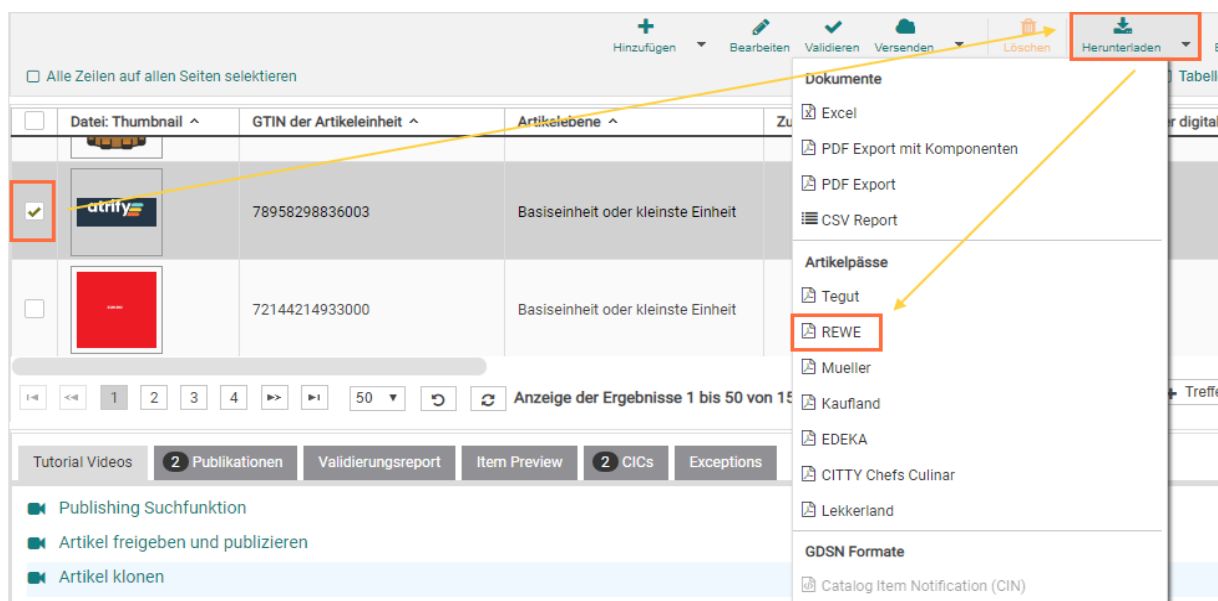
Hinzufügen Bearbeiten Validieren Versenden Löschen Herunterladen

Alle Zeilen auf allen Seiten selektieren

Tabell

| | Datei: Thumbnail ^ | GTIN der Artikeleinheit ^ | Artikelebene ^ | Zu | r digital |
|---|---|---|---|---|---|
| | | | | | |
| ✔ | atrify | 78958298836003 | Basiseinheit oder kleinste Einheit | | |
| | | 72144214933000 | Basiseinheit oder kleinste Einheit | | |

Dokumente
Excel
PDF Export mit Komponenten
PDF Export
CSV Report
Artikelpässe
Tegut
REWE
Mueller
Kaufland
EDEKA
CITTY Chefs Culinar
Lekkerland
GDSN Formate
Catalog Item Notification (CIN)

1 2 3 4 50 Anzeige der Ergebnisse 1 bis 50 von 15

Treffe

Tutorial Videos 2 Publikationen Validierungsreport Item Preview 2 CICs Exceptions

Publishing Suchfunktion
Artikel freigeben und publizieren
Artikel klonen